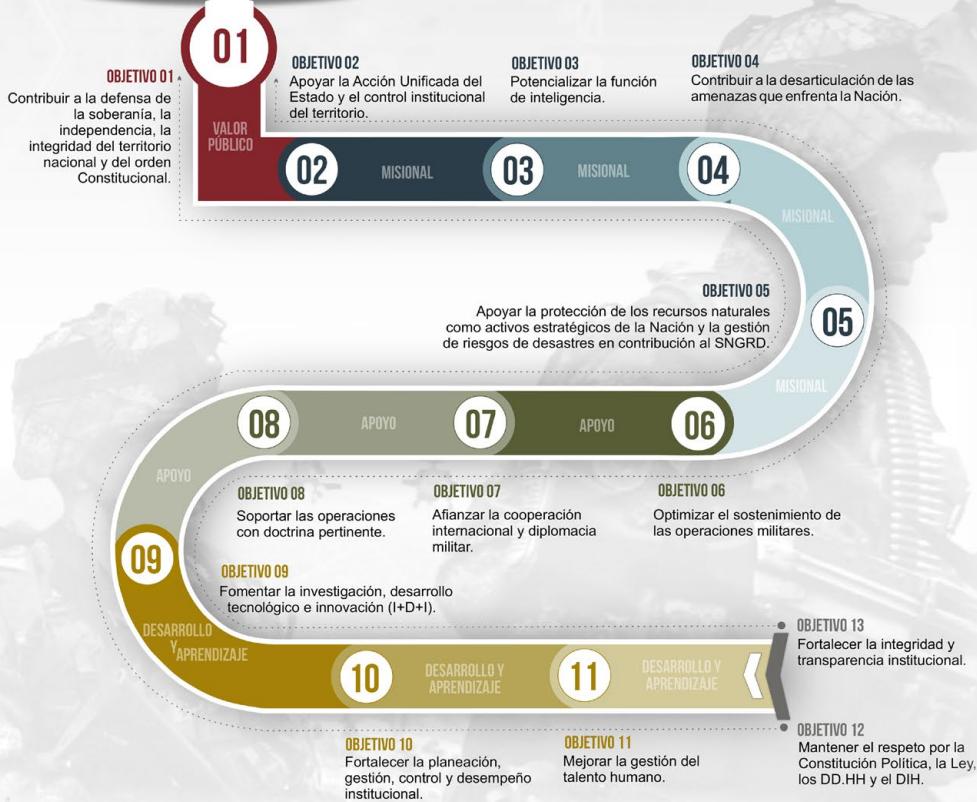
01

OBJETIVO 01
Contribuir a la defensa de la soberanía, la independencia, la integridad del territorio nacional y del orden Constitucional.

VALOR PÚBLICO

OBJETIVO 02
Apoyar la Acción Unificada del Estado y el control institucional del territorio.

OBJETIVO 03
Potencializar la función de inteligencia.

OBJETIVO 04
Contribuir a la desarticulación de las amenazas que enfrenta la Nación.

02 MISIONAL 03 MISIONAL 04 MISIONAL

OBJETIVO 05
Apoyar la protección de los recursos naturales como activos estratégicos de la Nación y la gestión de riesgos de desastres en contribución al SNGRD.

05 MISIONAL

08 APOYO 07 APOYO 06

APOYO

OBJETIVO 08
Soportar las operaciones con doctrina pertinente.

OBJETIVO 07
Afianzar la cooperación internacional y diplomacia militar.

OBJETIVO 06
Optimizar el sostenimiento de las operaciones militares.

09

OBJETIVO 09
Fomentar la investigación, desarrollo tecnológico e innovación (I+D+I).

DESARROLLO Y APRENDIZAJE

10 DESARROLLO Y APRENDIZAJE 11 DESARROLLO Y APRENDIZAJE

OBJETIVO 13
Fortalecer la integridad y transparencia institucional.

OBJETIVO 12
Mantener el respeto por la Constitución Política, la Ley, los DD.HH y el DIH.

OBJETIVO 10
Fortalecer la planeación, gestión, control y desempeño institucional.

OBJETIVO 11
Mejorar la gestión del talento humano.